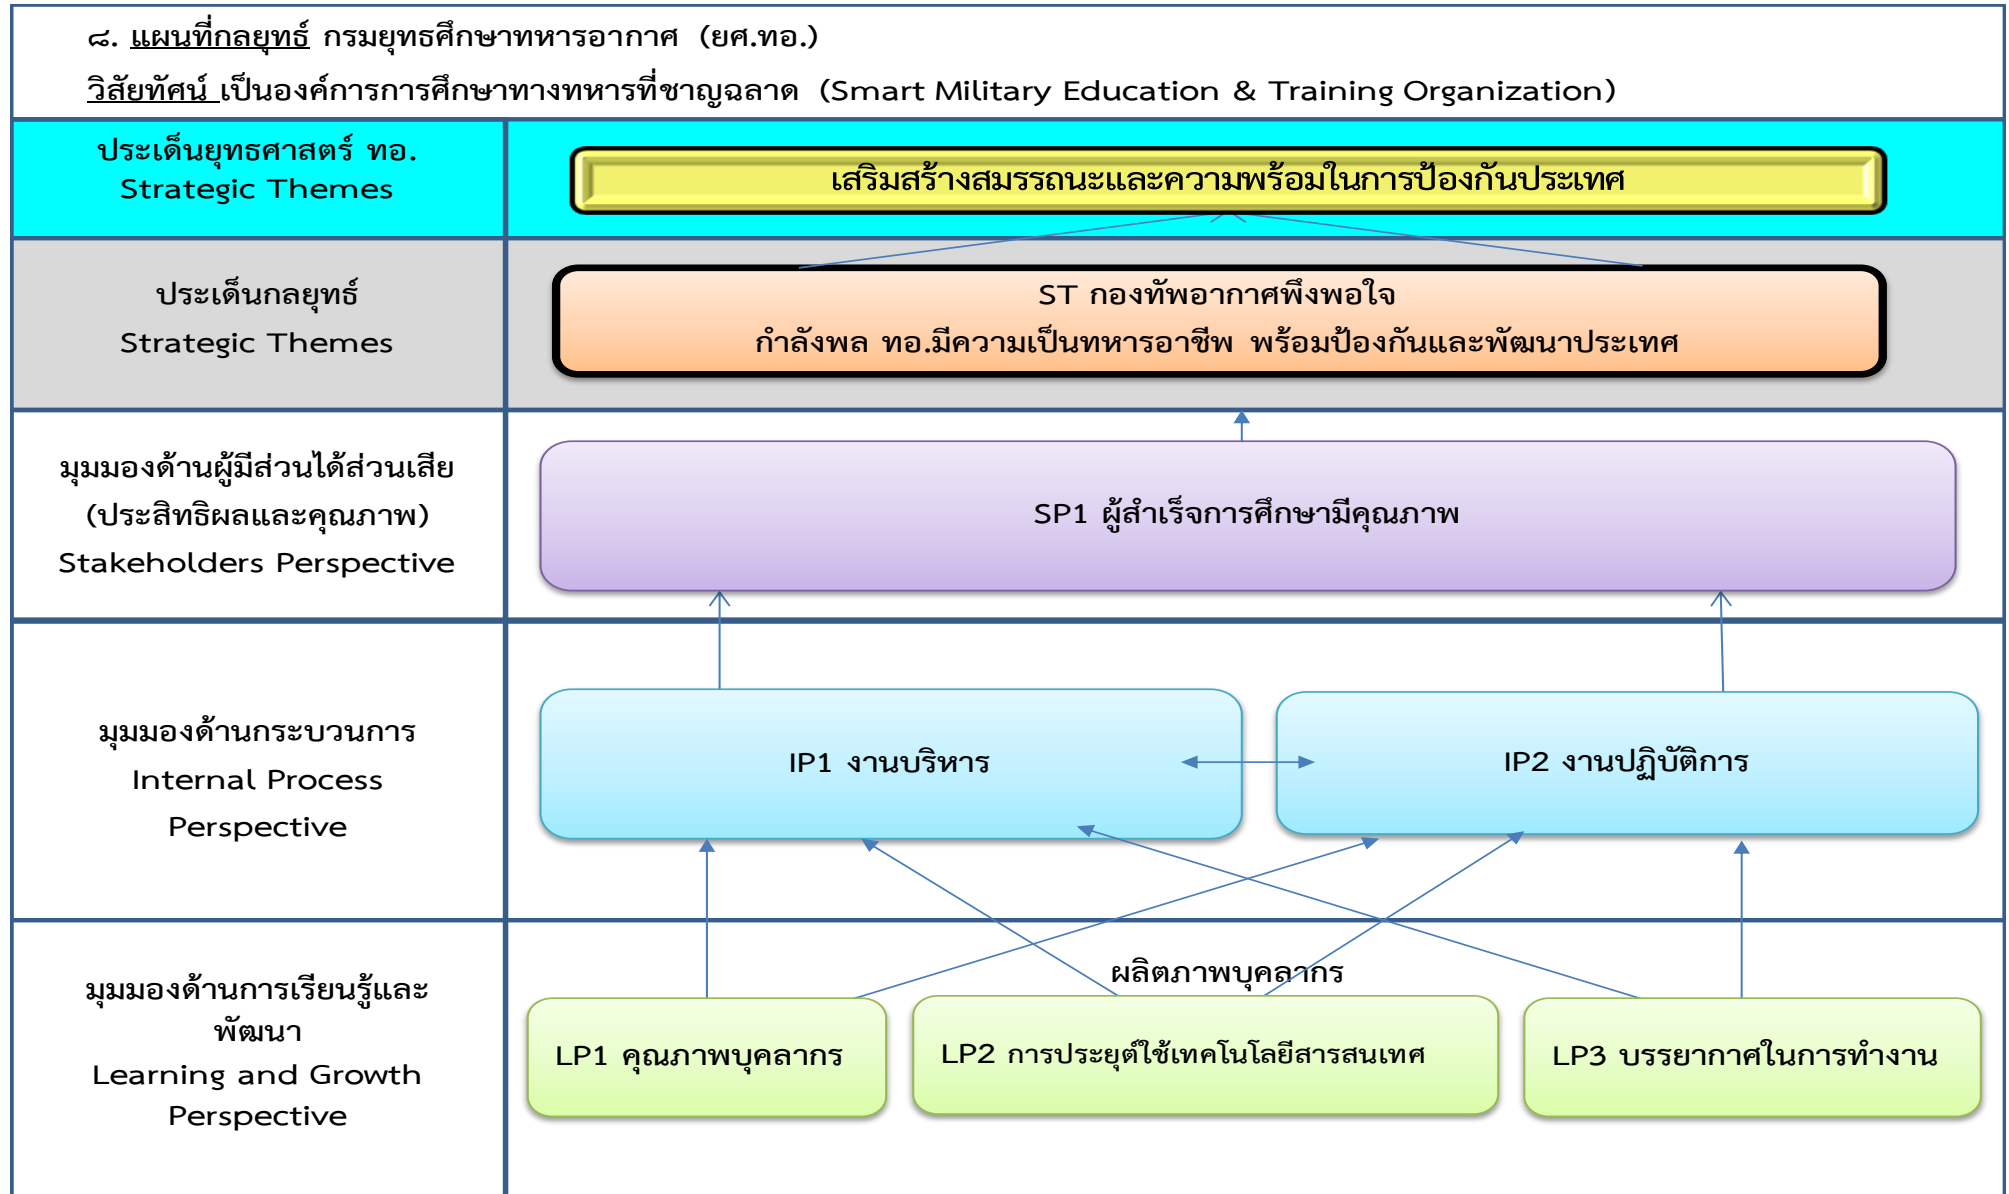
๘. แผนที่กลยุทธ์ กรมยุทธศึกษาทหารอากาศ (ยศ.ทอ.)

วิสัยทัศน์ เป็นองค์การการศึกษาทางทหารที่ชาญฉลาด (Smart Military Education & Training Organization)

| | |
|---|---|
| ประเด็นยุทธศาสตร์ ทอ. Strategic Themes | เสริมสร้างสมรรถนะและความพร้อมในการป้องกันประเทศ |
| ประเด็นกลยุทธ์ Strategic Themes | ST กองทัพอากาศพึงพอใจ กำลังพล ทอ.มีความเป็นทหารอาชีพ พร้อมป้องกันและพัฒนาประเทศ |
| มุมมองด้านผู้มีส่วนได้ส่วนเสีย (ประสิทธิผลและคุณภาพ) Stakeholders Perspective | SP1 ผู้สำเร็จการศึกษามีคุณภาพ |
| มุมมองด้านกระบวนการ Internal Process Perspective | IP1 งานบริหาร / IP2 งานปฏิบัติการ |
| มุมมองด้านการเรียนรู้และพัฒนา Learning and Growth Perspective | ผลิตภาพบุคลากร / LP1 คุณภาพบุคลากร / LP2 การประยุต์ใช้เทคโนโลยีสารสนเทศ / LP3 บรรยากาศในการทำงาน |